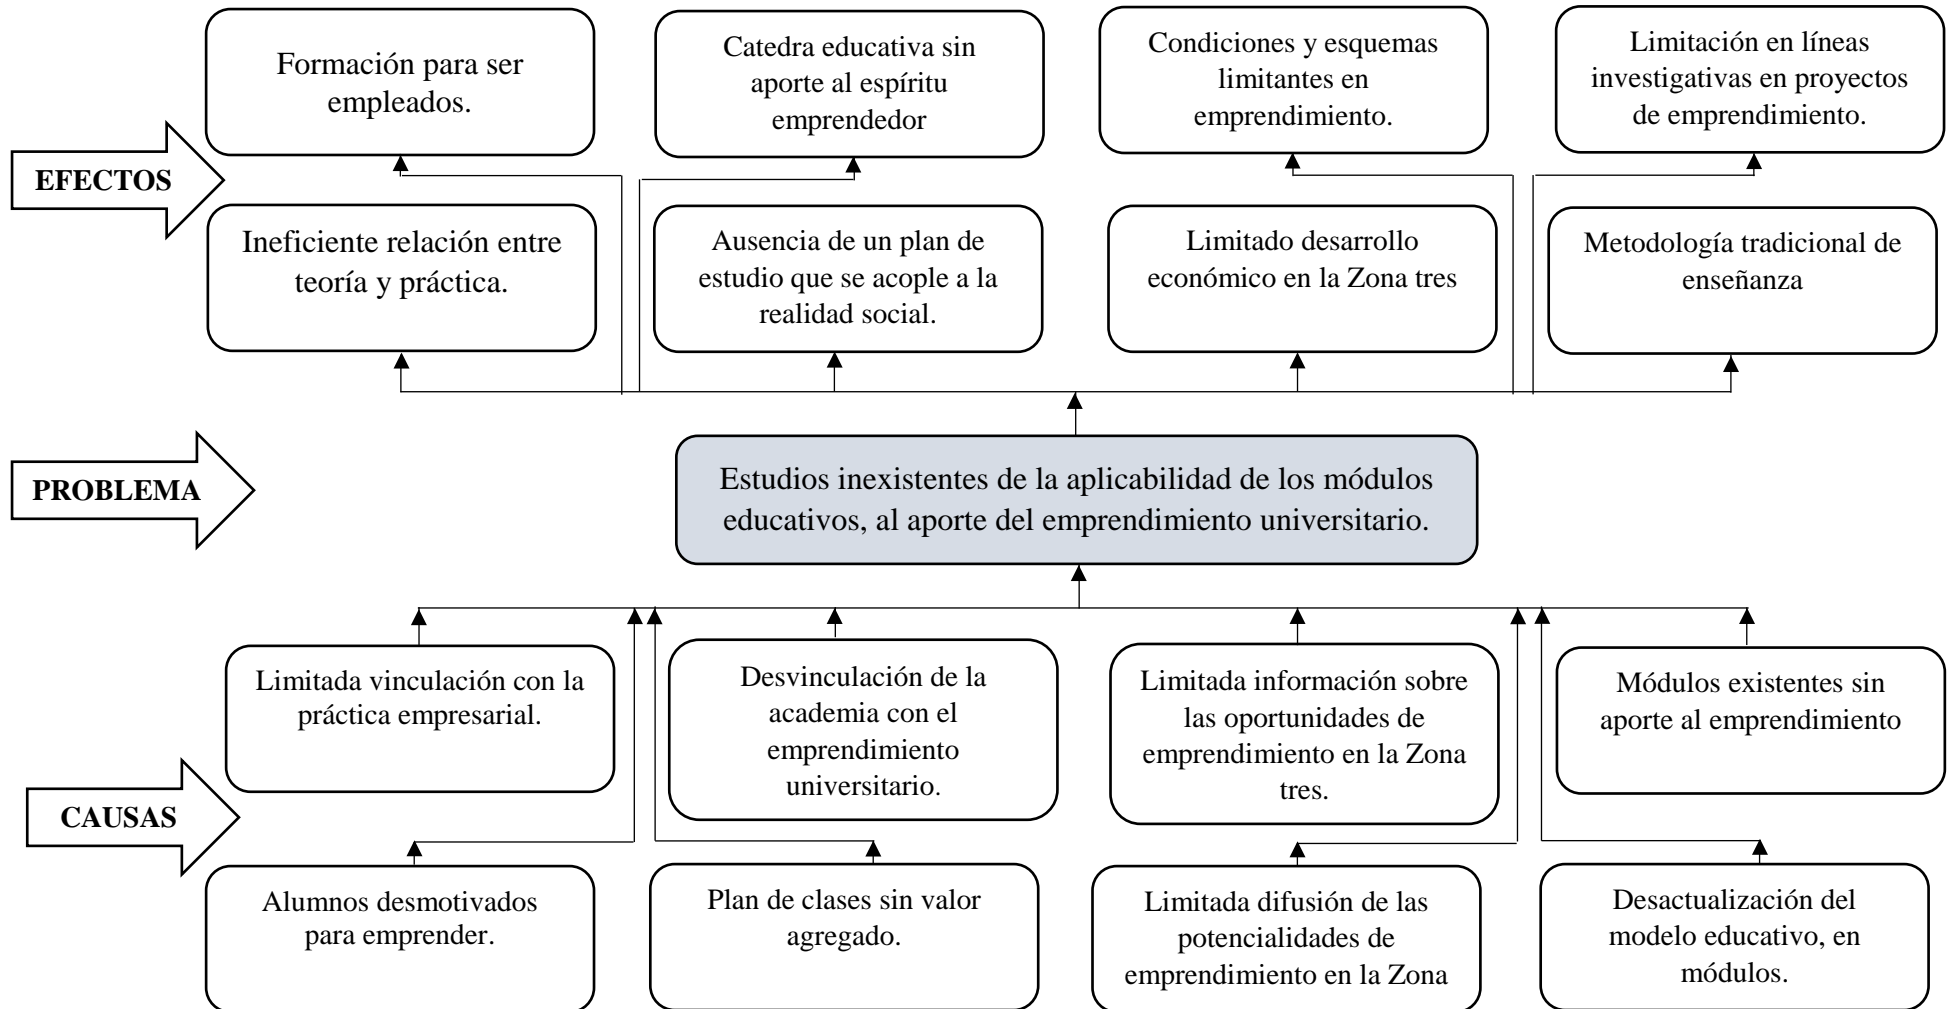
EFECTOS

Formación para ser empleados.

Catedra educativa sin aporte al espíritu emprendedor

Condiciones y esquemas limitantes en emprendimiento.

Limitación en líneas investigativas en proyectos de emprendimiento.

Ineficiente relación entre teoría y práctica.

Ausencia de un plan de estudio que se acople a la realidad social.

Limitado desarrollo económico en la Zona tres

Metodología tradicional de enseñanza

PROBLEMA

Estudios inexistentes de la aplicabilidad de los módulos educativos, al aporte del emprendimiento universitario.

CAUSAS

Limitada vinculación con la práctica empresarial.

Desvinculación de la academia con el emprendimiento universitario.

Limitada información sobre las oportunidades de emprendimiento en la Zona tres.

Módulos existentes sin aporte al emprendimiento

Alumnos desmotivados para emprender.

Plan de clases sin valor agregado.

Limitada difusión de las potencialidades de emprendimiento en la Zona

Desactualización del modelo educativo, en módulos.